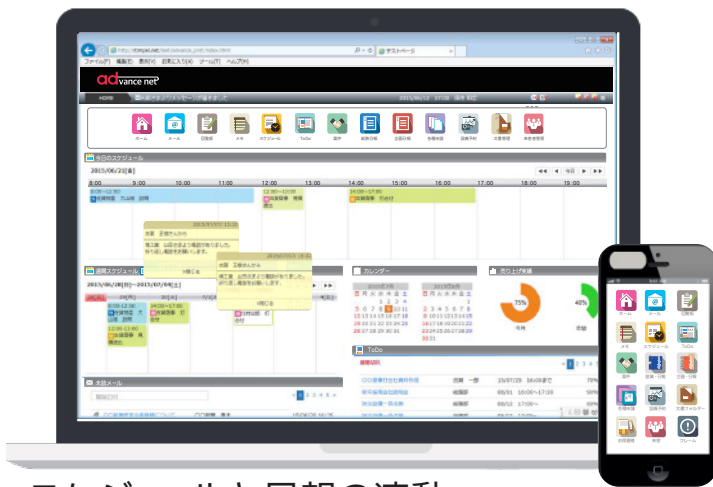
advance net

HOME

ホーム メール 日報 メモ スケジュール ToDo 案件 経費 文書 会議室 施設予約 文書管理 来客管理

今日のスケジュール

2015/06/23[火]

8:00 9:00 10:00 11:00 12:00 13:00 14:00 15:00 16:00 17:00 18:00 19:00

週間スケジュール

2015/06/28[日]〜2015/07/04[土]

カレンダー

2015年7月

売り上げ実績

75%

40%

ToDo

本日メール

ホーム メール 日報 メモ スケジュール ToDo 案件 文書管理 出勤簿 来客 クレーム